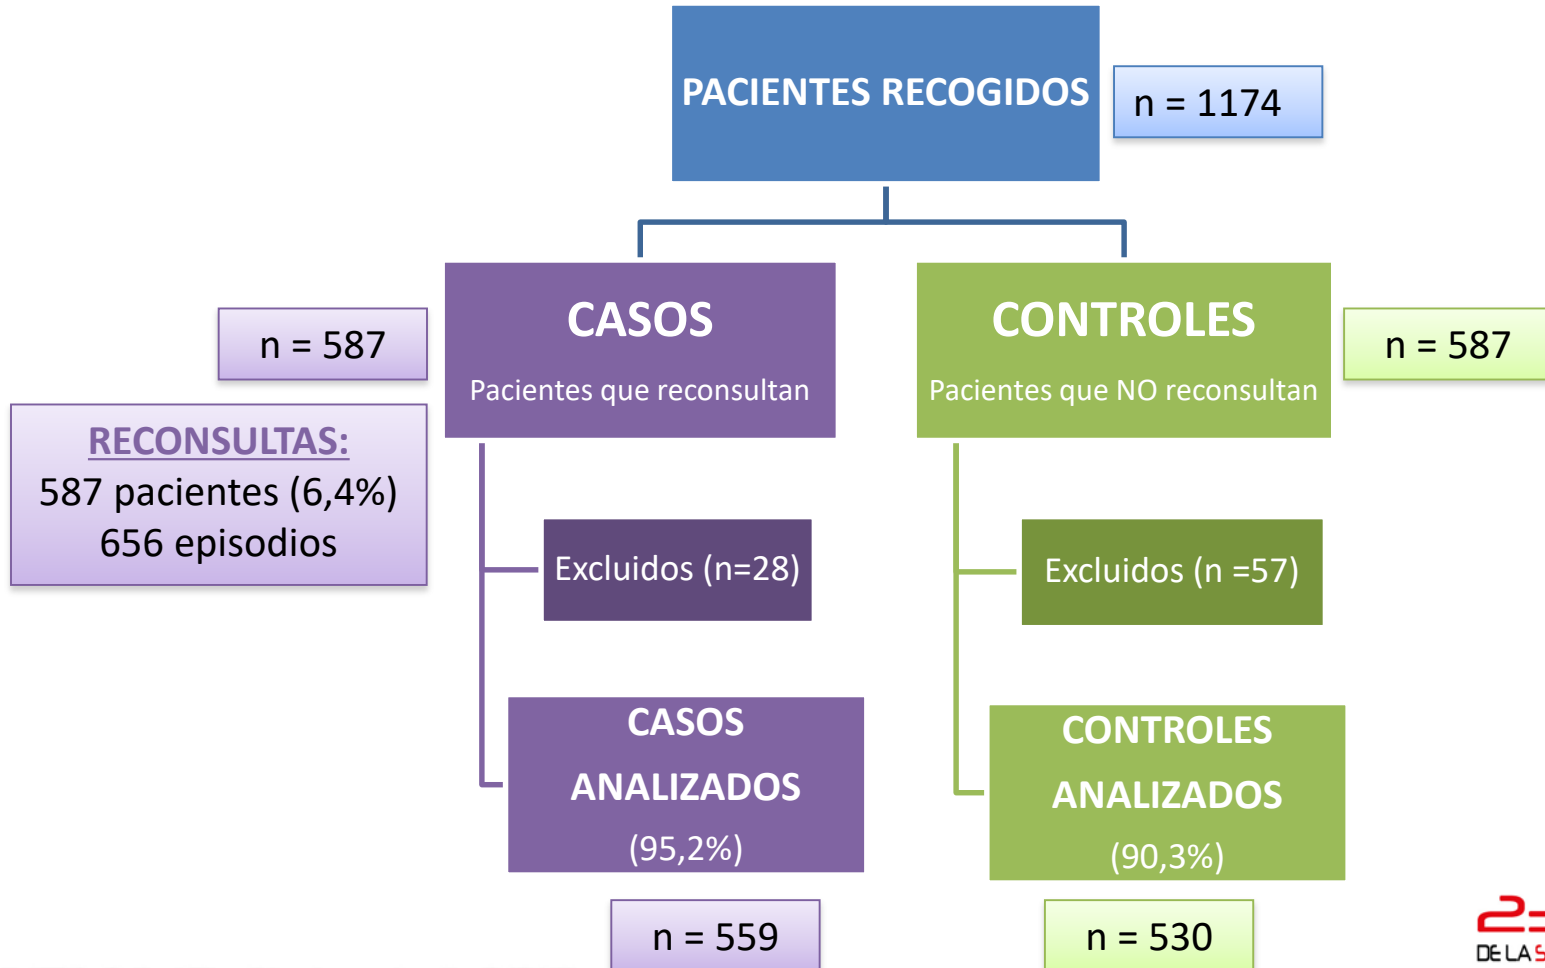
PACIENTES RECOGIDOS

n = 1174

n = 587

CASOS

Pacientes que reconsultan

CONTROLES

Pacientes que NO reconsultan

n = 587

RECONSULTAS:
587 pacientes (6,4%)
656 episodios

Excluidos (n=28)

Excluidos (n =57)

CASOS ANALIZADOS (95,2%)

CONTROLES ANALIZADOS (90,3%)

n = 559

n = 530

DE LA S